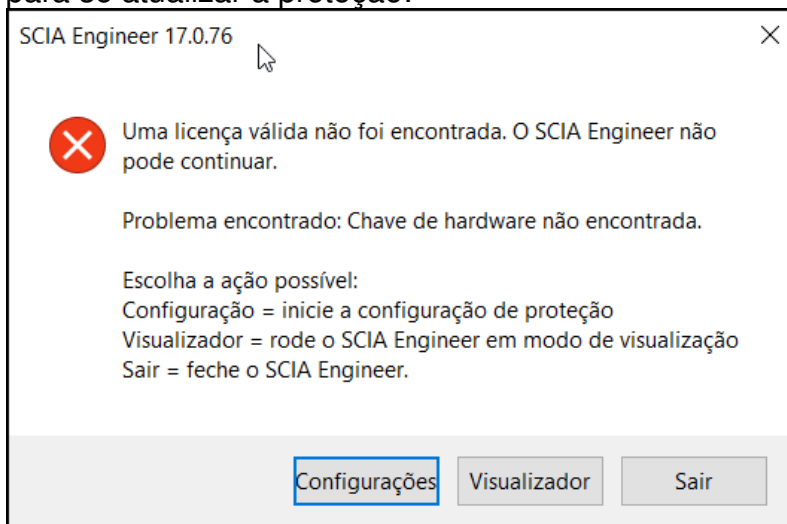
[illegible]

SCIA Engineer 17.0.76

×

Uma licença válida não foi encontrada. O SCIA Engineer não pode continuar.

Problema encontrado: Chave de hardware não encontrada.

Escolha a ação possível:
Configuração = inicie a configuração de proteção
Visualizador = rode o SCIA Engineer em modo de visualização
Sair = feche o SCIA Engineer.

Configurações

Visualizador

Sair